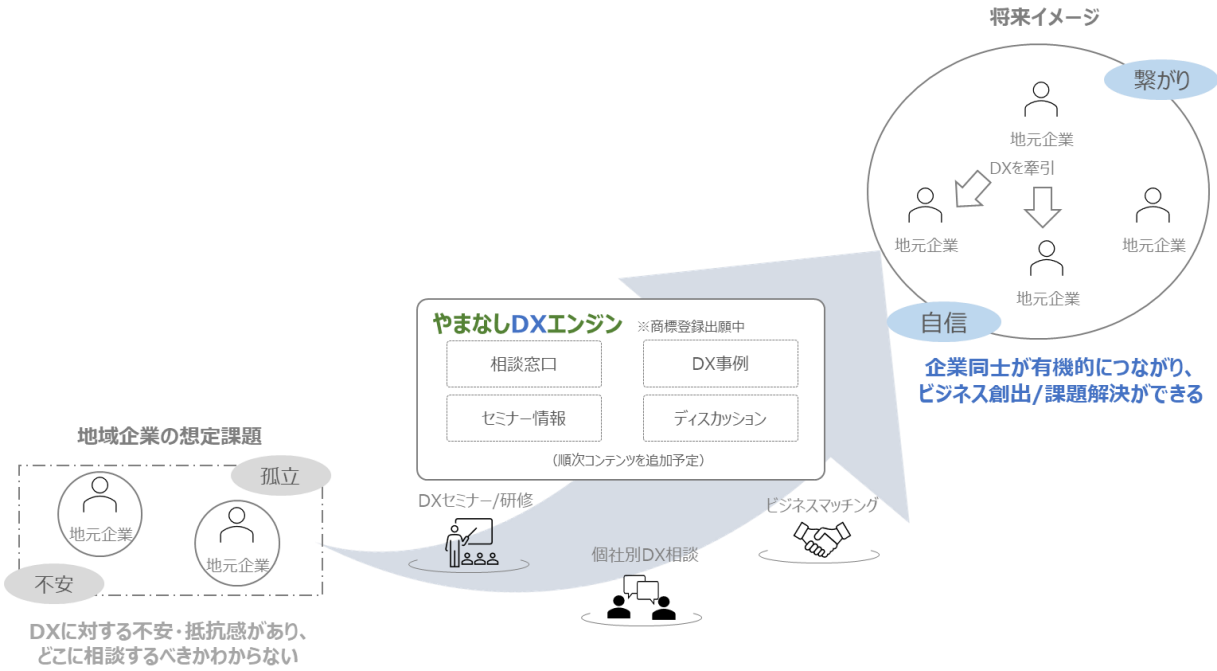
将来イメージ

繋がり

地元企業

DXを牽引

地元企業

地元企業

地元企業

自信

企業同士が有機的につながり、ビジネス創出/課題解決ができる

やまなしDXエンジン ※商標登録出願中

| 相談窓口 | DX事例 |
|---|---|
| セミナー情報 | ディスカッション |

（順次コンテンツを追加予定）

地域企業の想定課題

孤立

地元企業

地元企業

不安

DXに対する不安・抵抗感があり、どこに相談するべきかわからない

DXセミナー/研修

個社別DX相談

ビジネスマッチング